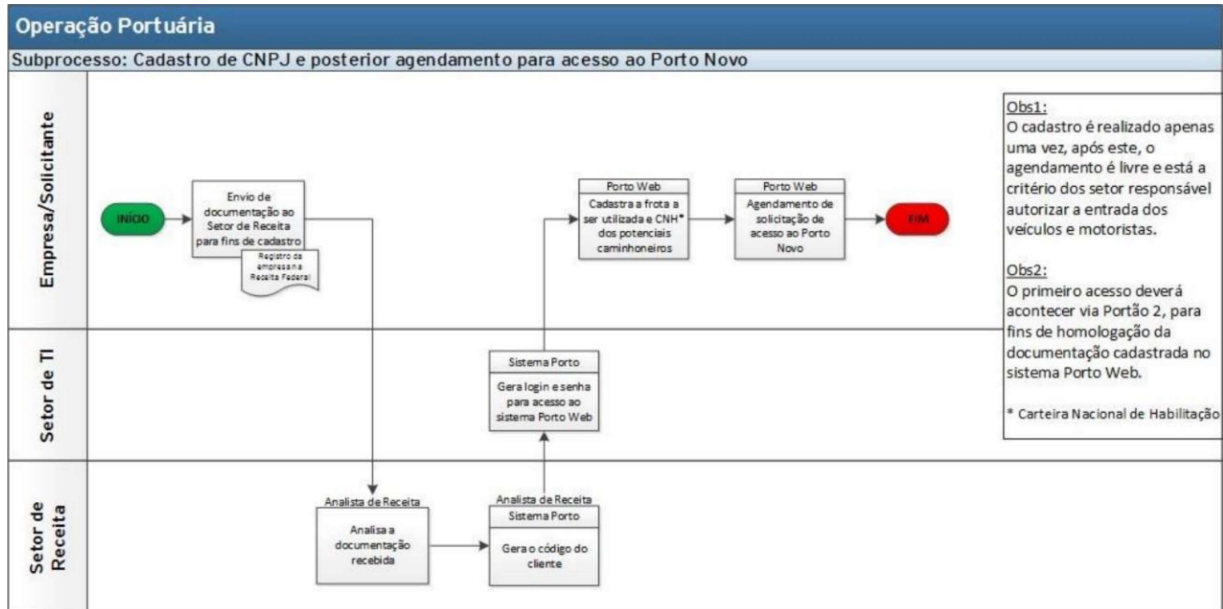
Operação Portuária

Subprocesso: Cadastro de CNPJ e posterior agendamento para acesso ao Porto Novo

Empresa/Solicitante

INÍCIO

Envio de documentação ao Setor de Receita para fins de cadastro

Registro da empresa na Receita Federal

Porto Web

Cadastra a frota a ser utilizada e CNH* dos potenciais caminhoneiros

Porto Web

Agendamento de solicitação de acesso ao Porto Novo

FIM

Obs1:
O cadastro é realizado apenas uma vez, após este, o agendamento é livre e está a critério dos setor responsável autorizar a entrada dos veículos e motoristas.

Obs2:
O primeiro acesso deverá acontecer via Portão 2, para fins de homologação da documentação cadastrada no sistema Porto Web.

* Carteira Nacional de Habilitação

Setor de TI

Sistema Porto

Gera login e senha para acesso ao sistema Porto Web

Setor de Receita

Analista de Receita

Analisa a documentação recebida

Analista de Receita

Sistema Porto

Gera o código do cliente